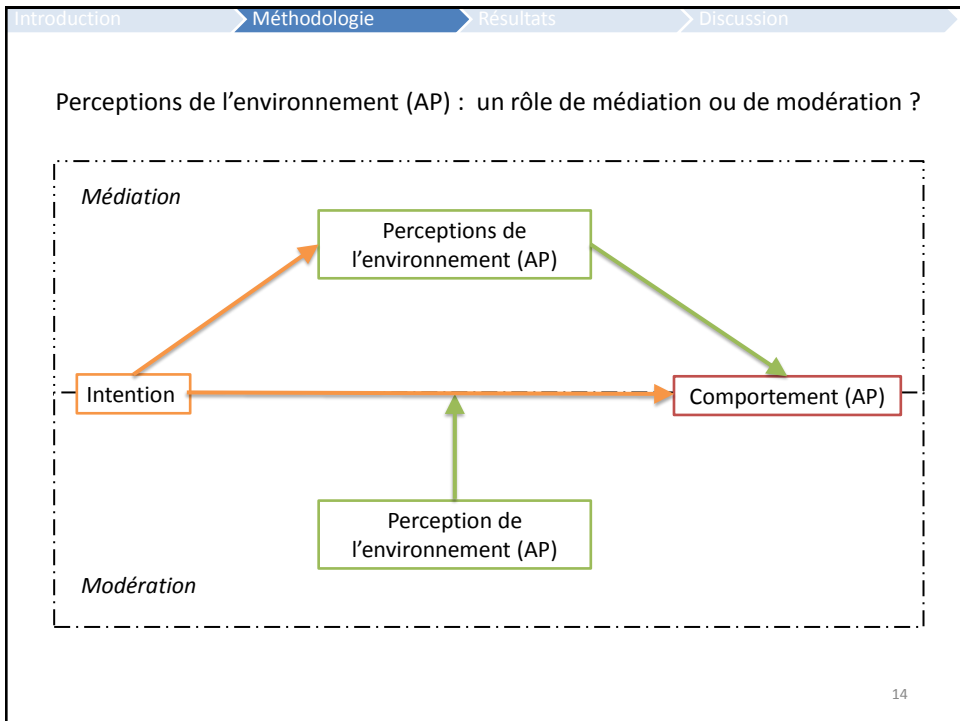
Introduction Méthodologie Résultats Discussion

Perceptions de l'environnement (AP) : un rôle de médiation ou de modération ?

Médiation

Perceptions de l'environnement (AP)

Intention

Comportement (AP)

Perception de l'environnement (AP)

Modération

14